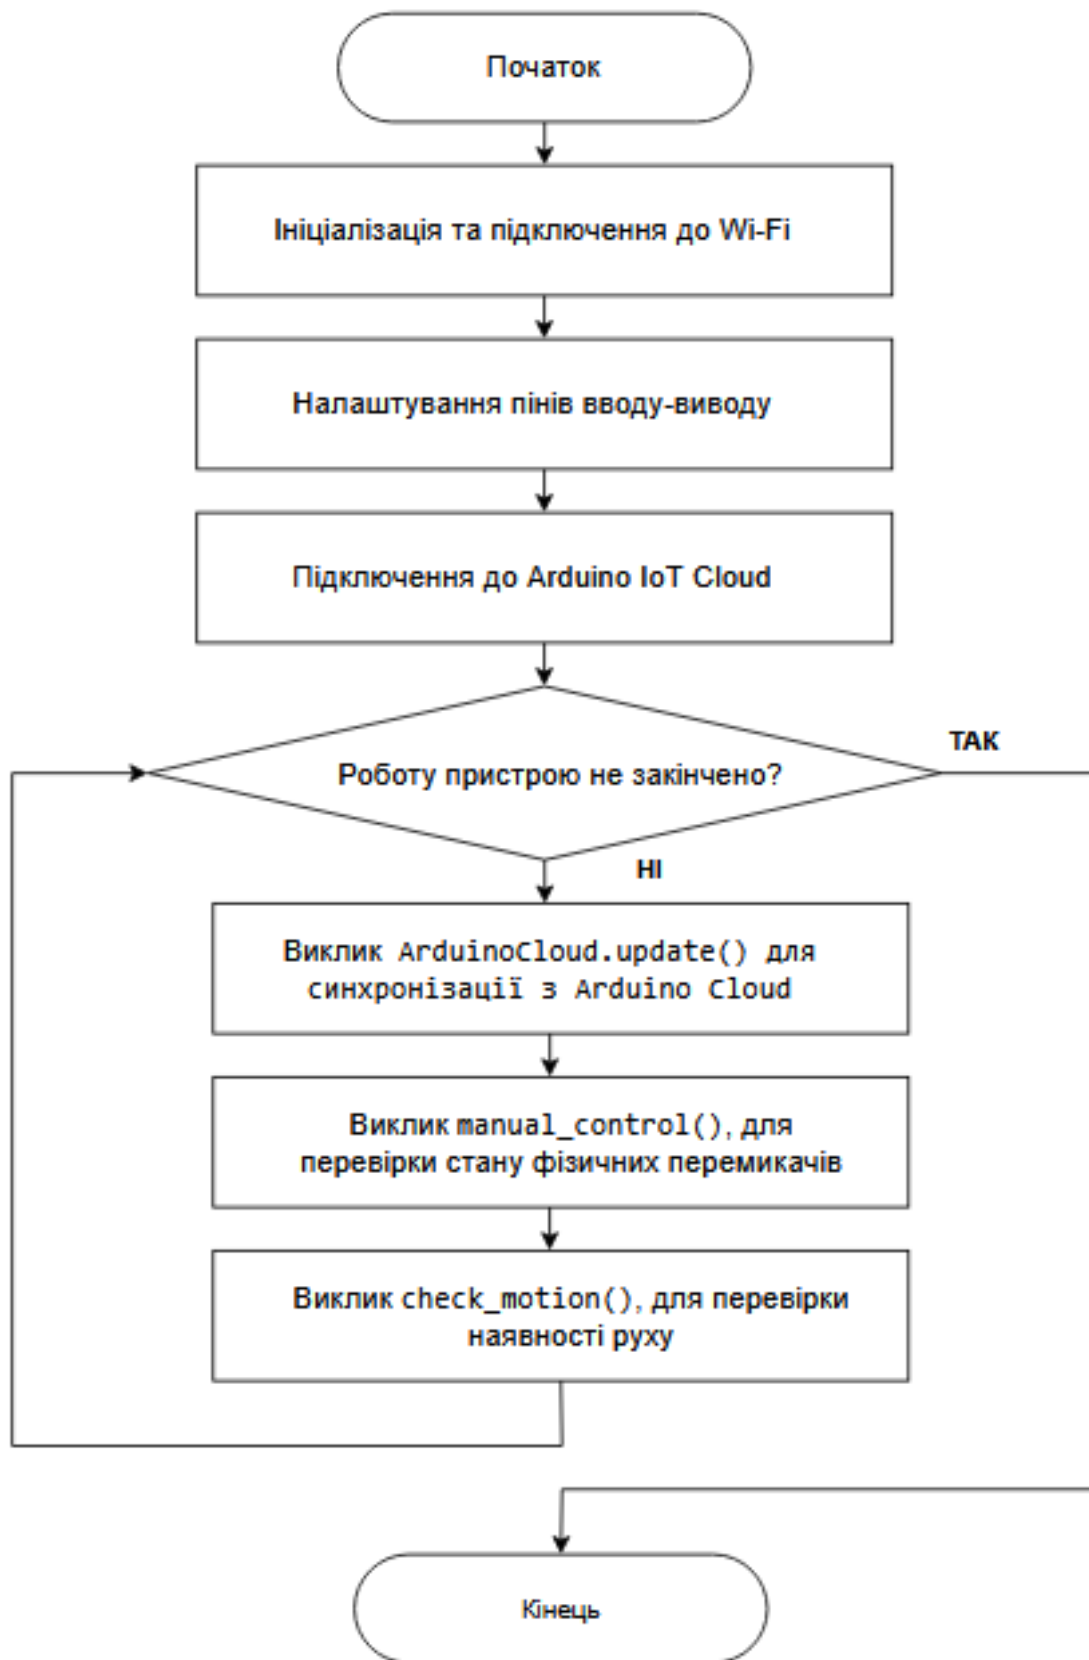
Початок

Ініціалізація та підключення до Wi-Fi

Налаштування пінів вводу-виводу

Підключення до Arduino IoT Cloud

Роботу пристрою не закінчено?

ТАК

НІ

Виклик ArduinoCloud.update() для синхронізації з Arduino Cloud

Виклик manual_control(), для перевірки стану фізичних перемикачів

Виклик check_motion(), для перевірки наявності руху

Кінець